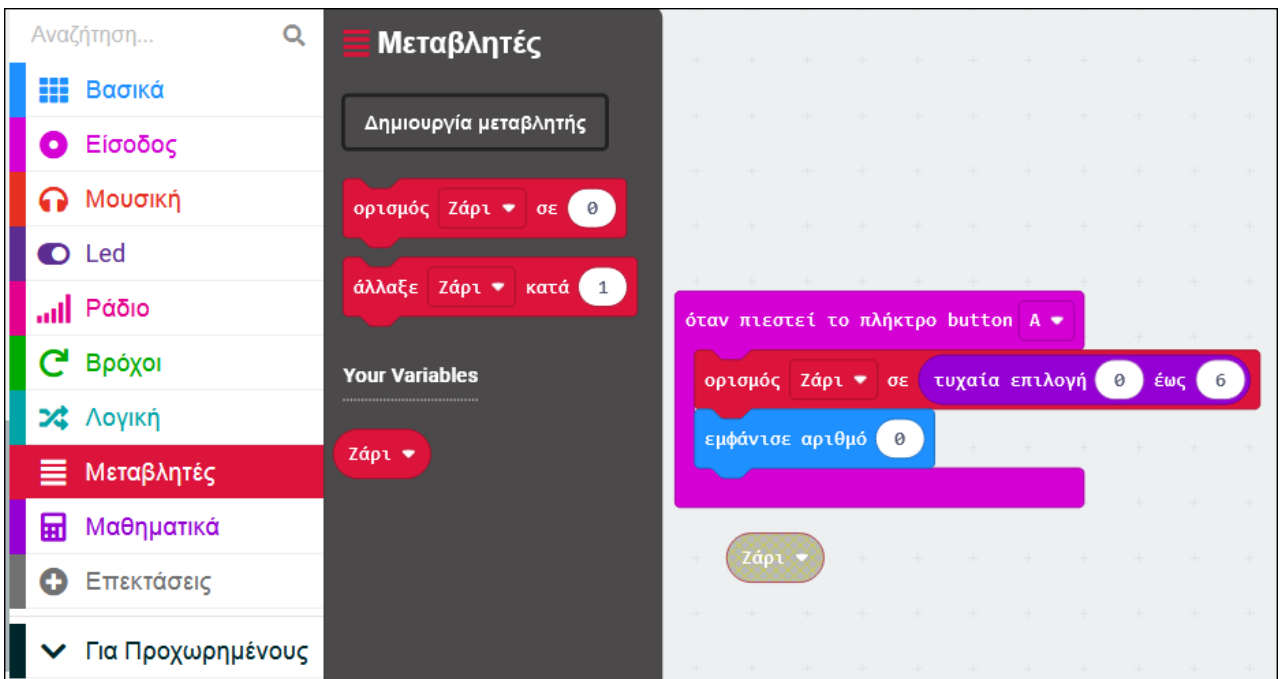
Αναζήτηση...

Βασικά
Είσοδος
Μουσική
Led
Ράδιο
Βρόχοι
Λογική
Μεταβλητές
Μαθηματικά
Επεκτάσεις
Για Προχωρημένους

Μεταβλητές

Δημιουργία μεταβλητής

ορισμός Ζάρι σε 0

άλλαξε Ζάρι κατά 1

Your Variables

Ζάρι

όταν πιεστεί το πλήκτρο button A
ορισμός Ζάρι σε τυχαία επιλογή 0 έως 6
εμφάνισε αριθμό 0

Ζάρι